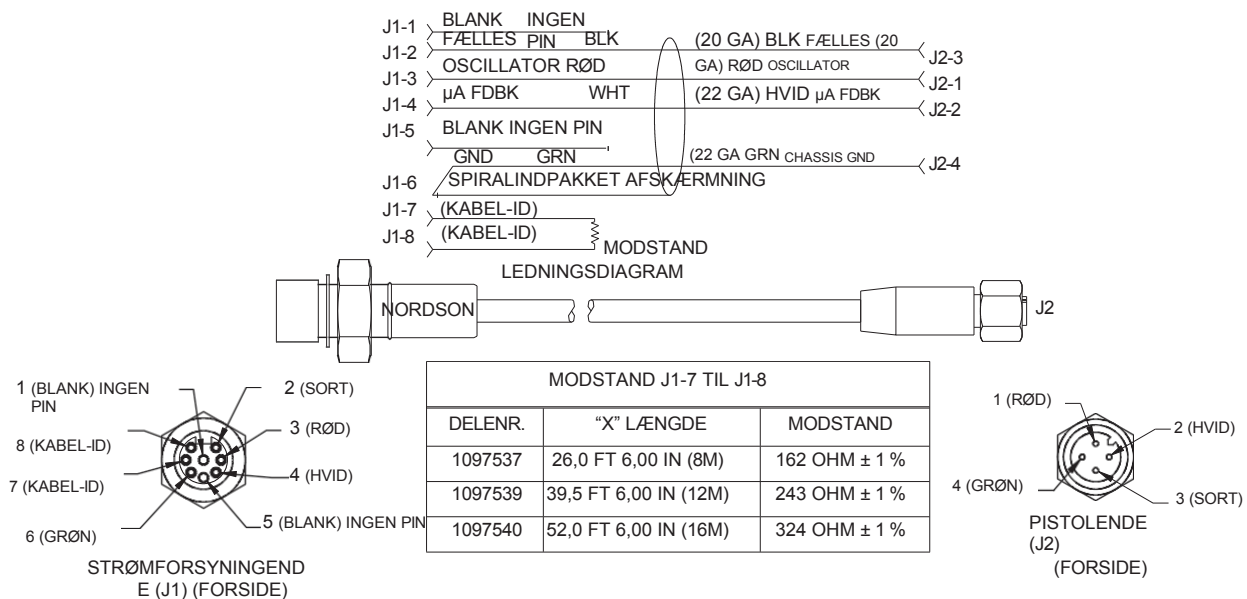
J1-1 BLANK INGEN
J1-2 FÆLLES PIN BLK (20 GA) BLK FÆLLES (20 J2-3
J1-3 OSCILLATOR RØD GA) RØD OSCILLATOR J2-1
J1-4 µA FDBK WHT (22 GA) HVID µA FDBK J2-2
J1-5 BLANK INGEN PIN
GND GRN (22 GA GRN CHASSIS GND J2-4
J1-6 SPIRALINDPAKKET AFSKÆRMNING
J1-7 (KABEL-ID)
J1-8 (KABEL-ID) MODSTAND
LEDNINGSDIAGRAM

NORDSON
J2

1 (BLANK) INGEN PIN
2 (SORT)
3 (RØD)
8 (KABEL-ID)
4 (HVID)
7 (KABEL-ID)
6 (GRØN)
5 (BLANK) INGEN PIN
STRØMFORSYNINGENDE (J1) (FORSIDE)

| MODSTAND J1-7 TIL J1-8 | | |
|---|---|---|
| DELENR. | "X" LÆNGDE | MODSTAND |
| 1097537 | 26,0 FT 6,00 IN (8M) | 162 OHM ± 1 % |
| 1097539 | 39,5 FT 6,00 IN (12M) | 243 OHM ± 1 % |
| 1097540 | 52,0 FT 6,00 IN (16M) | 324 OHM ± 1 % |

1 (RØD)
2 (HVID)
4 (GRØN)
3 (SORT)
PISTOLENDE (J2) (FORSIDE)